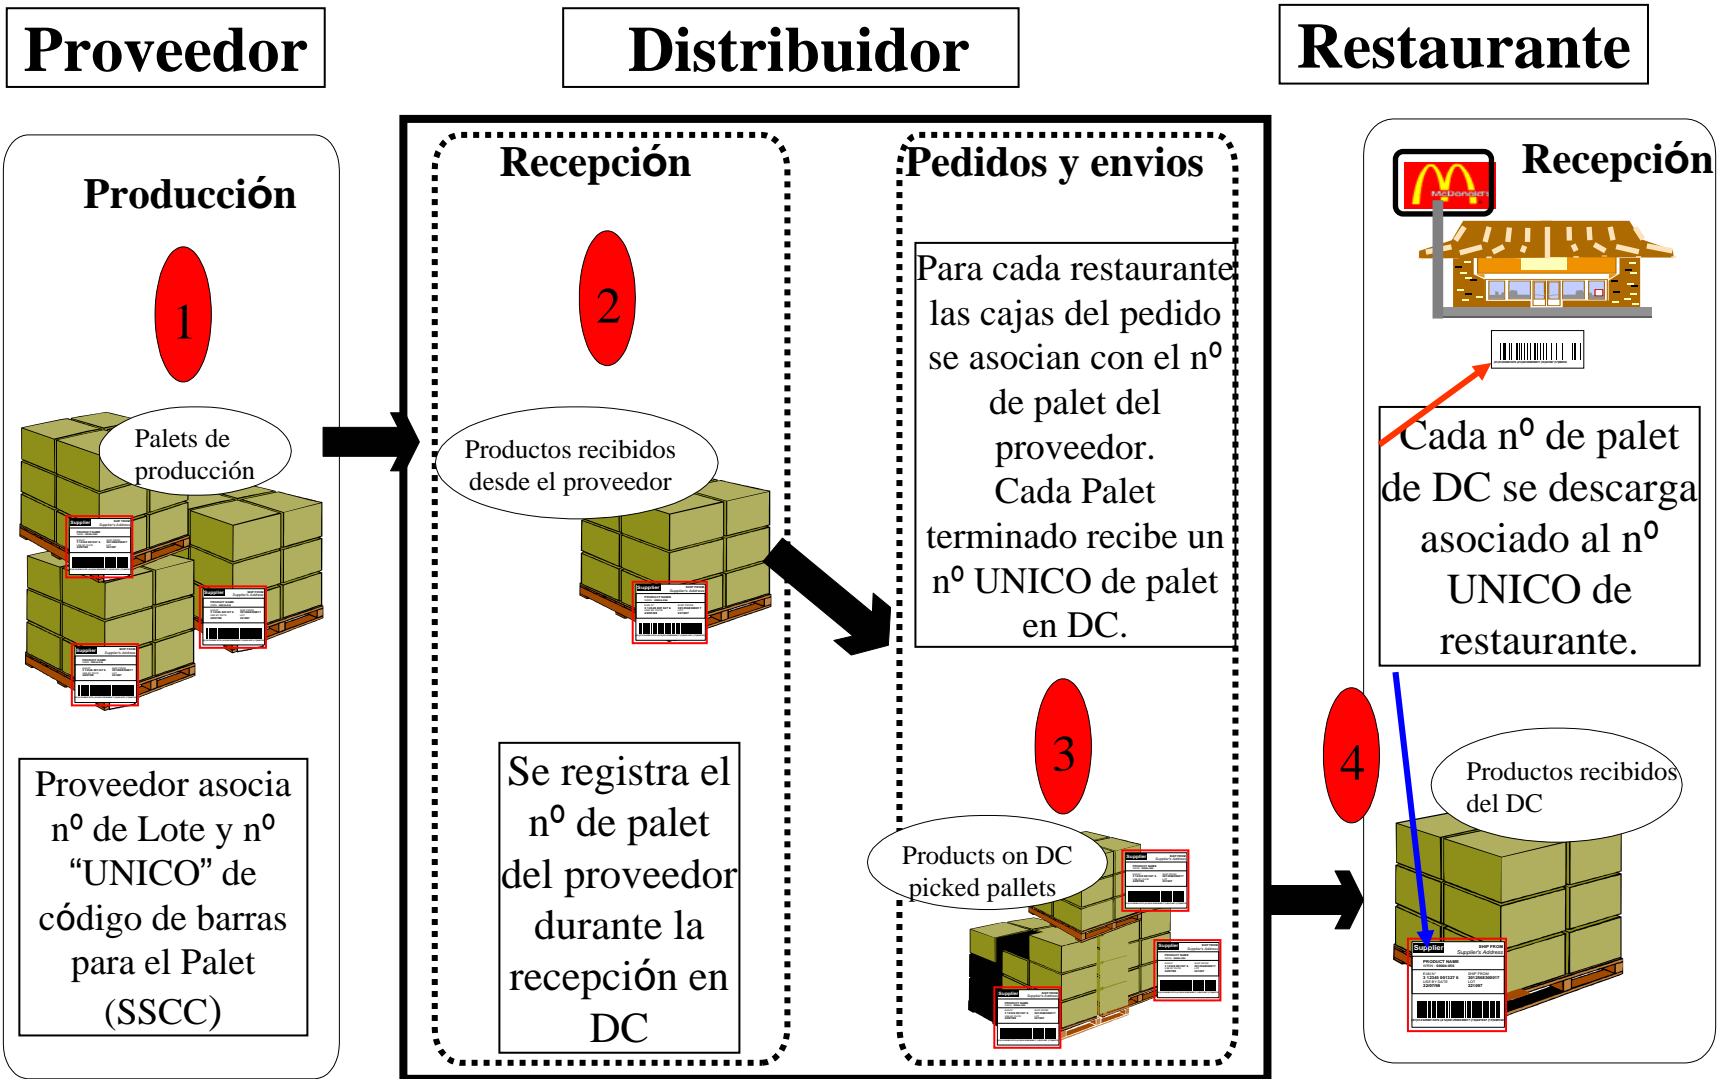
Proveedor

Distribuidor

Restaurante

Producción

1

Palets de producción

Proveedor asocia nº de Lote y nº "UNICO" de código de barras para el Palet (SSCC)

Recepción

2

Productos recibidos desde el proveedor

Se registra el nº de palet del proveedor durante la recepción en DC

Pedidos y envios

Para cada restaurante las cajas del pedido se asocian con el nº de palet del proveedor. Cada Palet terminado recibe un nº UNICO de palet en DC.

3

Products on DC picked pallets

Recepción

Cada nº de palet de DC se descarga asociado al nº UNICO de restaurante.

4

Productos recibidos del DC